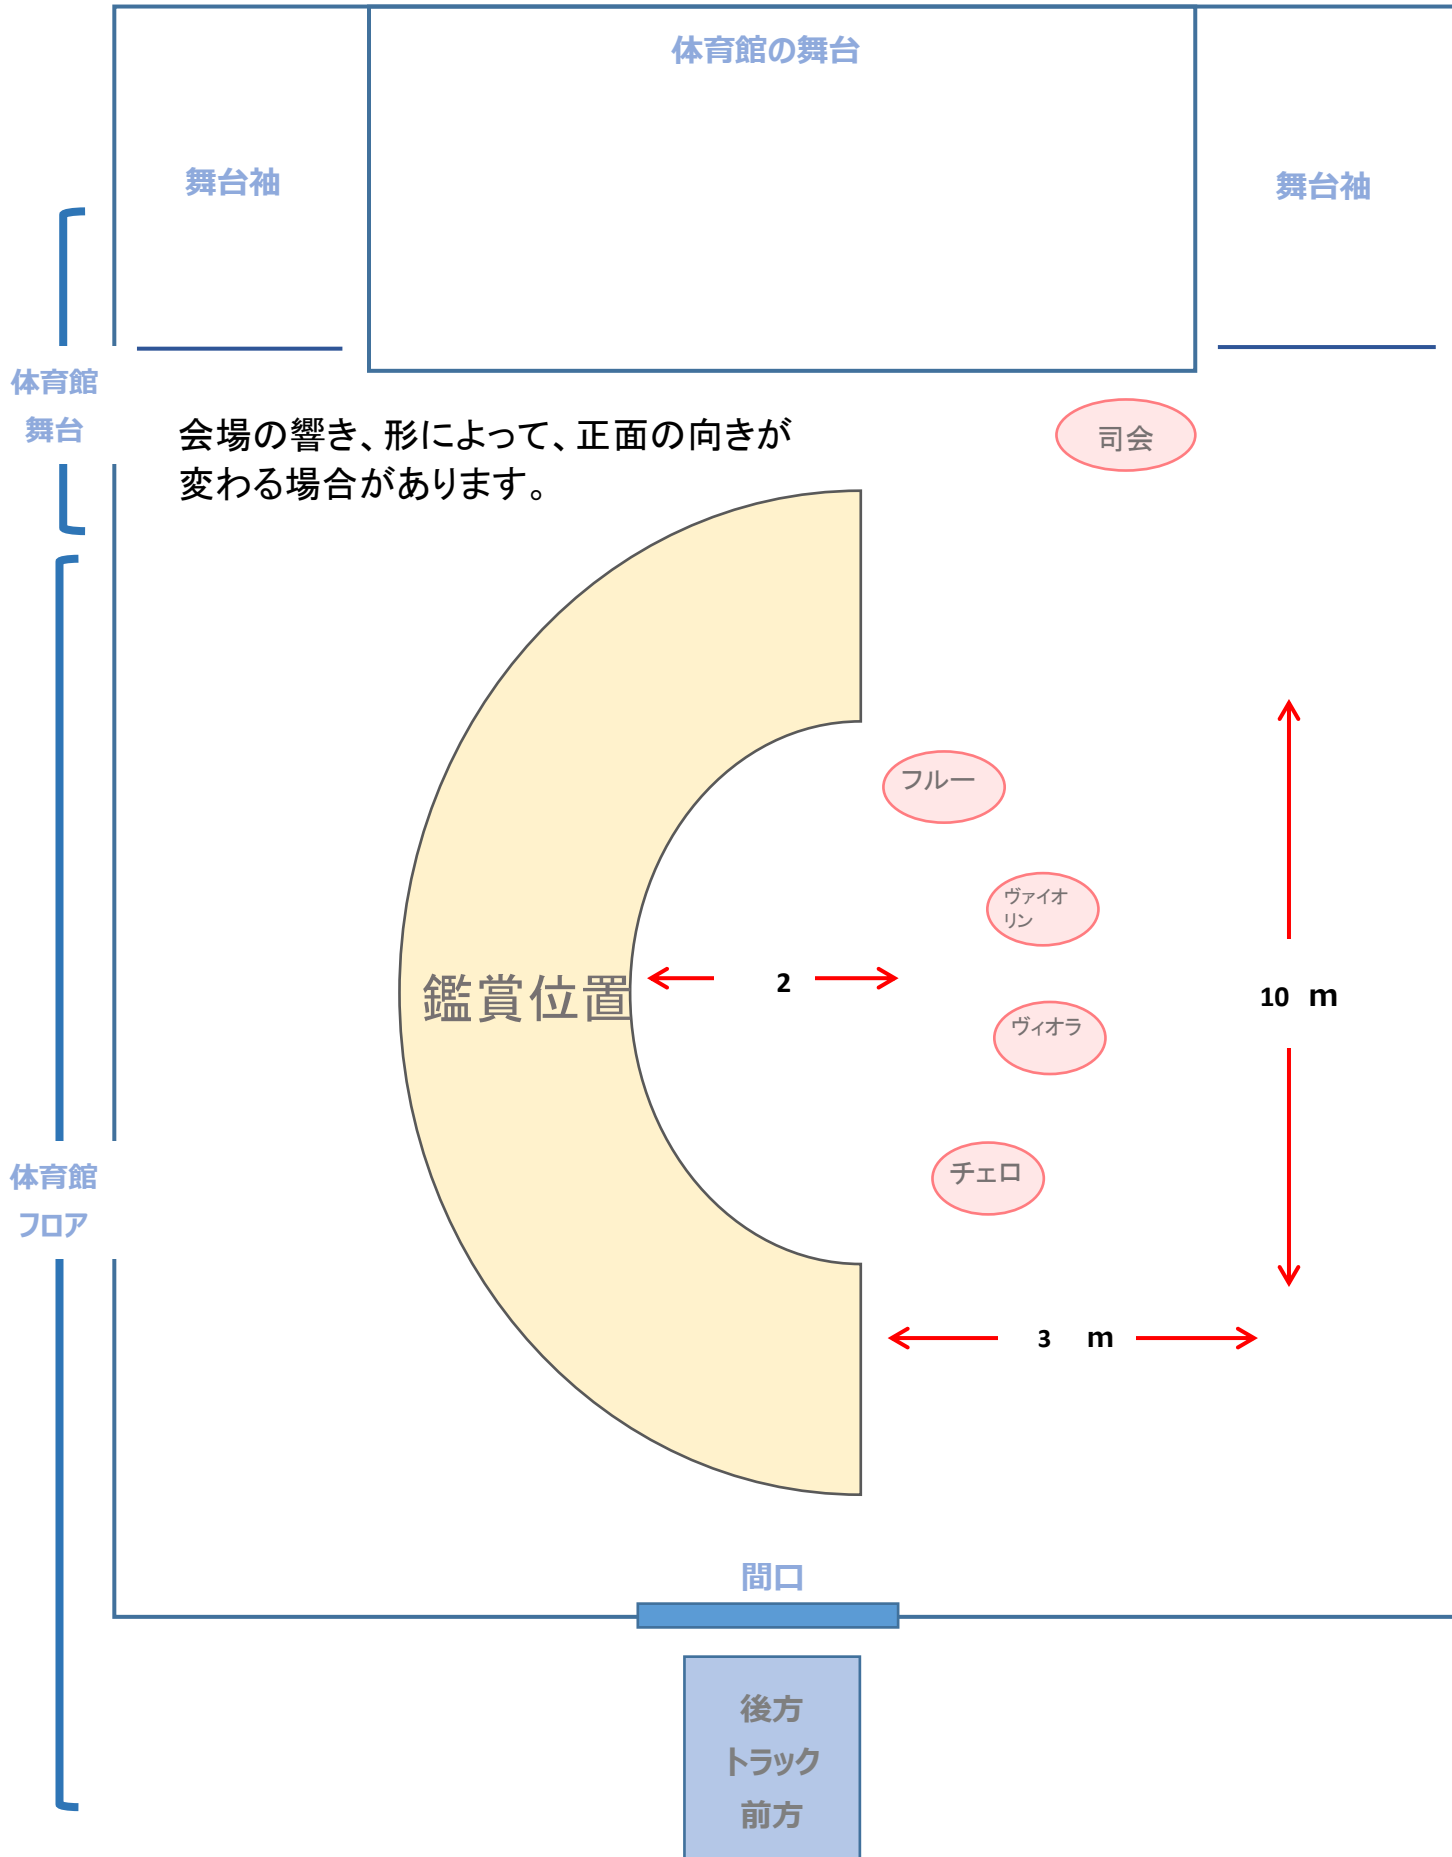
体育館の舞台

舞台袖

舞台袖

体育館
舞台

会場の響き、形によって、正面の向きが変わる場合があります。

司会

フルー

ヴァイオリン

鑑賞位置

2

10 m

ヴィオラ

チェロ

体育館
フロア

3 m

間口

後方
トラック
前方